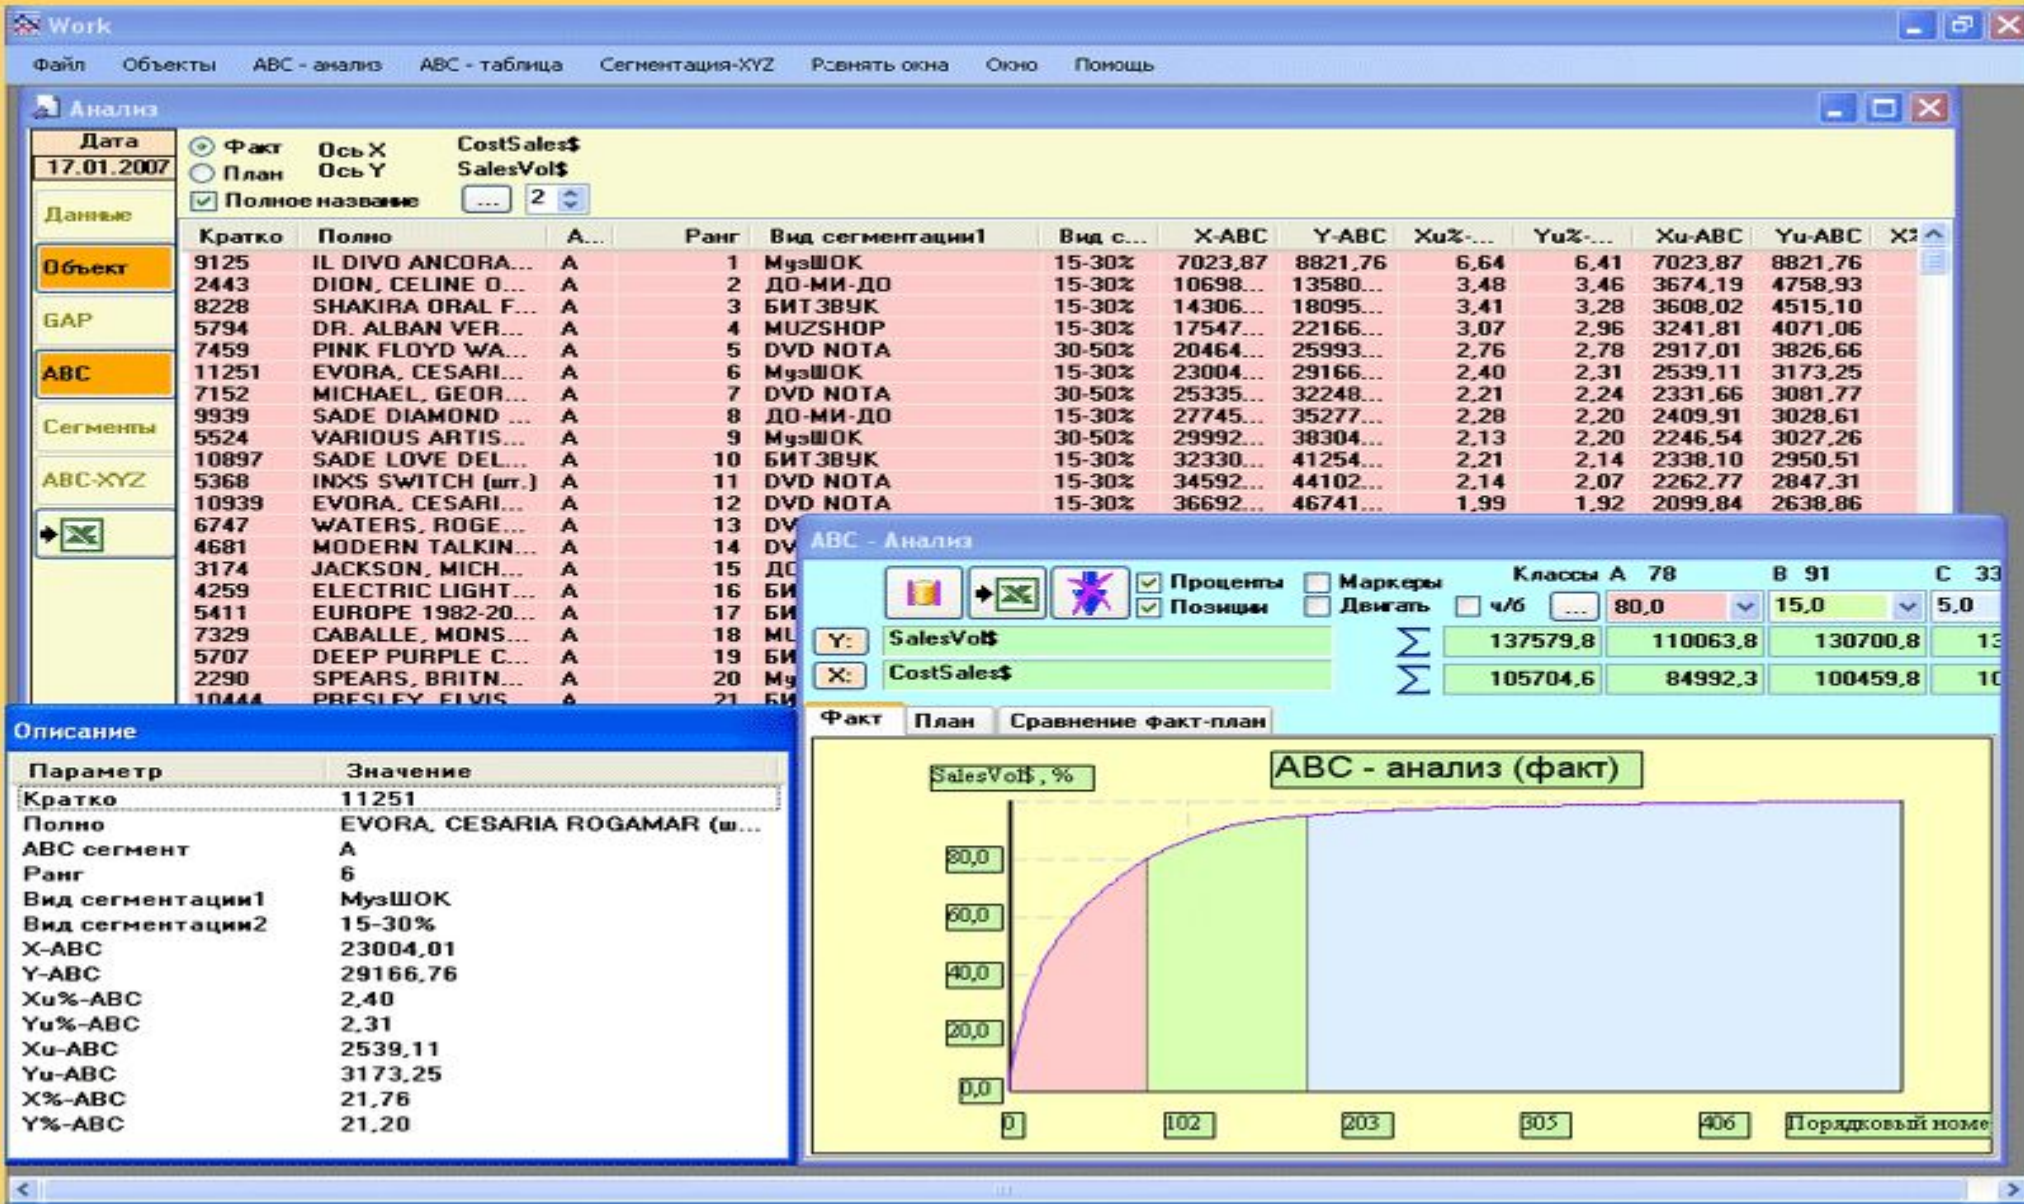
Work

Файл Объекты ABC - анализ ABC - таблица Сегментация-XYZ Ровнять окна Окно Помощь

Анализ

Дата
17.01.2007

Факт Ось X CostSales$
План Ось Y SalesVol$
Полное название ... 2

Данные
Объект
GAP
ABC
Сегменты
ABC-XYZ

| Кратко | Полно | А... | Ранг | Вид сегментации1 | Вид с... | X-ABC | Y-ABC | Xu%-... | Yu%-... | Xu-ABC | Yu-ABC | X? |
|---|---|---|---|---|---|---|---|---|---|---|---|---|
| 9125 | IL DIVO ANCORA... | A | 1 | МузШОК | 15-30% | 7023,87 | 8821,76 | 6,64 | 6,41 | 7023,87 | 8821,76 | |
| 2443 | DION, CELINE O... | A | 2 | ДО-МИ-ДО | 15-30% | 10698... | 13580... | 3,48 | 3,46 | 3674,19 | 4758,93 | |
| 8228 | SHAKIRA ORAL F... | A | 3 | БИТЗВУК | 15-30% | 14306... | 18095... | 3,41 | 3,28 | 3608,02 | 4515,10 | |
| 5794 | DR. ALBAN VER... | A | 4 | MUZSHOP | 15-30% | 17547... | 22166... | 3,07 | 2,96 | 3241,81 | 4071,06 | |
| 7459 | PINK FLOYD WA... | A | 5 | DVD NOTA | 30-50% | 20464... | 25993... | 2,76 | 2,78 | 2917,01 | 3826,66 | |
| 11251 | EVORA, CESARI... | A | 6 | МузШОК | 15-30% | 23004... | 29166... | 2,40 | 2,31 | 2539,11 | 3173,25 | |
| 7152 | MICHAEL, GEOR... | A | 7 | DVD NOTA | 30-50% | 25335... | 32248... | 2,21 | 2,24 | 2331,66 | 3081,77 | |
| 9939 | SADE DIAMOND ... | A | 8 | ДО-МИ-ДО | 15-30% | 27745... | 35277... | 2,28 | 2,20 | 2409,91 | 3028,61 | |
| 5524 | VARIOUS ARTIS... | A | 9 | МузШОК | 30-50% | 29992... | 38304... | 2,13 | 2,20 | 2246,54 | 3027,26 | |
| 10897 | SADE LOVE DEL... | A | 10 | БИТЗВУК | 15-30% | 32330... | 41254... | 2,21 | 2,14 | 2338,10 | 2950,51 | |
| 5368 | INXS SWITCH (шт.) | A | 11 | DVD NOTA | 15-30% | 34592... | 44102... | 2,14 | 2,07 | 2262,77 | 2847,31 | |
| 10939 | EVORA, CESARI... | A | 12 | DVD NOTA | 15-30% | 36692... | 46741... | 1,99 | 1,92 | 2099,84 | 2638,86 | |
| 6747 | WATERS, ROGE... | A | 13 | DV | | | | | | | | |
| 4681 | MODERN TALKIN... | A | 14 | DV | | | | | | | | |
| 3174 | JACKSON, MICH... | A | 15 | ДО | | | | | | | | |
| 4259 | ELECTRIC LIGHT... | A | 16 | БИ | | | | | | | | |
| 5411 | EUROPE 1982-20... | A | 17 | БИ | | | | | | | | |
| 7329 | CABALLE, MONS... | A | 18 | MU | | | | | | | | |
| 5707 | DEEP PURPLE C... | A | 19 | БИ | | | | | | | | |
| 2290 | SPEARS, BRITN... | A | 20 | Му | | | | | | | | |
| 10444 | PRESLEY, ELVIS | A | 21 | БИ | | | | | | | | |

ABC - Анализ

Проценты Маркеры Классы A 78 B 91 C 33
Позиции Двигать ч/б ... 80,0 15,0 5,0
Y: SalesVol$ 137579,8 110063,8 130700,8 13
X: CostSales$ 105704,6 84992,3 100459,8 10

Факт План Сравнение факт-план

SalesVol$, %
ABC - анализ (факт)
80,0
60,0
40,0
20,0
0,0
0 102 203 305 406 Порядковый номе

Описание

| Параметр | Значение |
|---|---|
| Кратко | 11251 |
| Полно | EVORA, CESARIA ROGAMAR (ш... |
| ABC сегмент | A |
| Ранг | 6 |
| Вид сегментации1 | МузШОК |
| Вид сегментации2 | 15-30% |
| X-ABC | 23004,01 |
| Y-ABC | 29166,76 |
| Xu%-ABC | 2,40 |
| Yu%-ABC | 2,31 |
| Xu-ABC | 2539,11 |
| Yu-ABC | 3173,25 |
| X%-ABC | 21,76 |
| Y%-ABC | 21,20 |